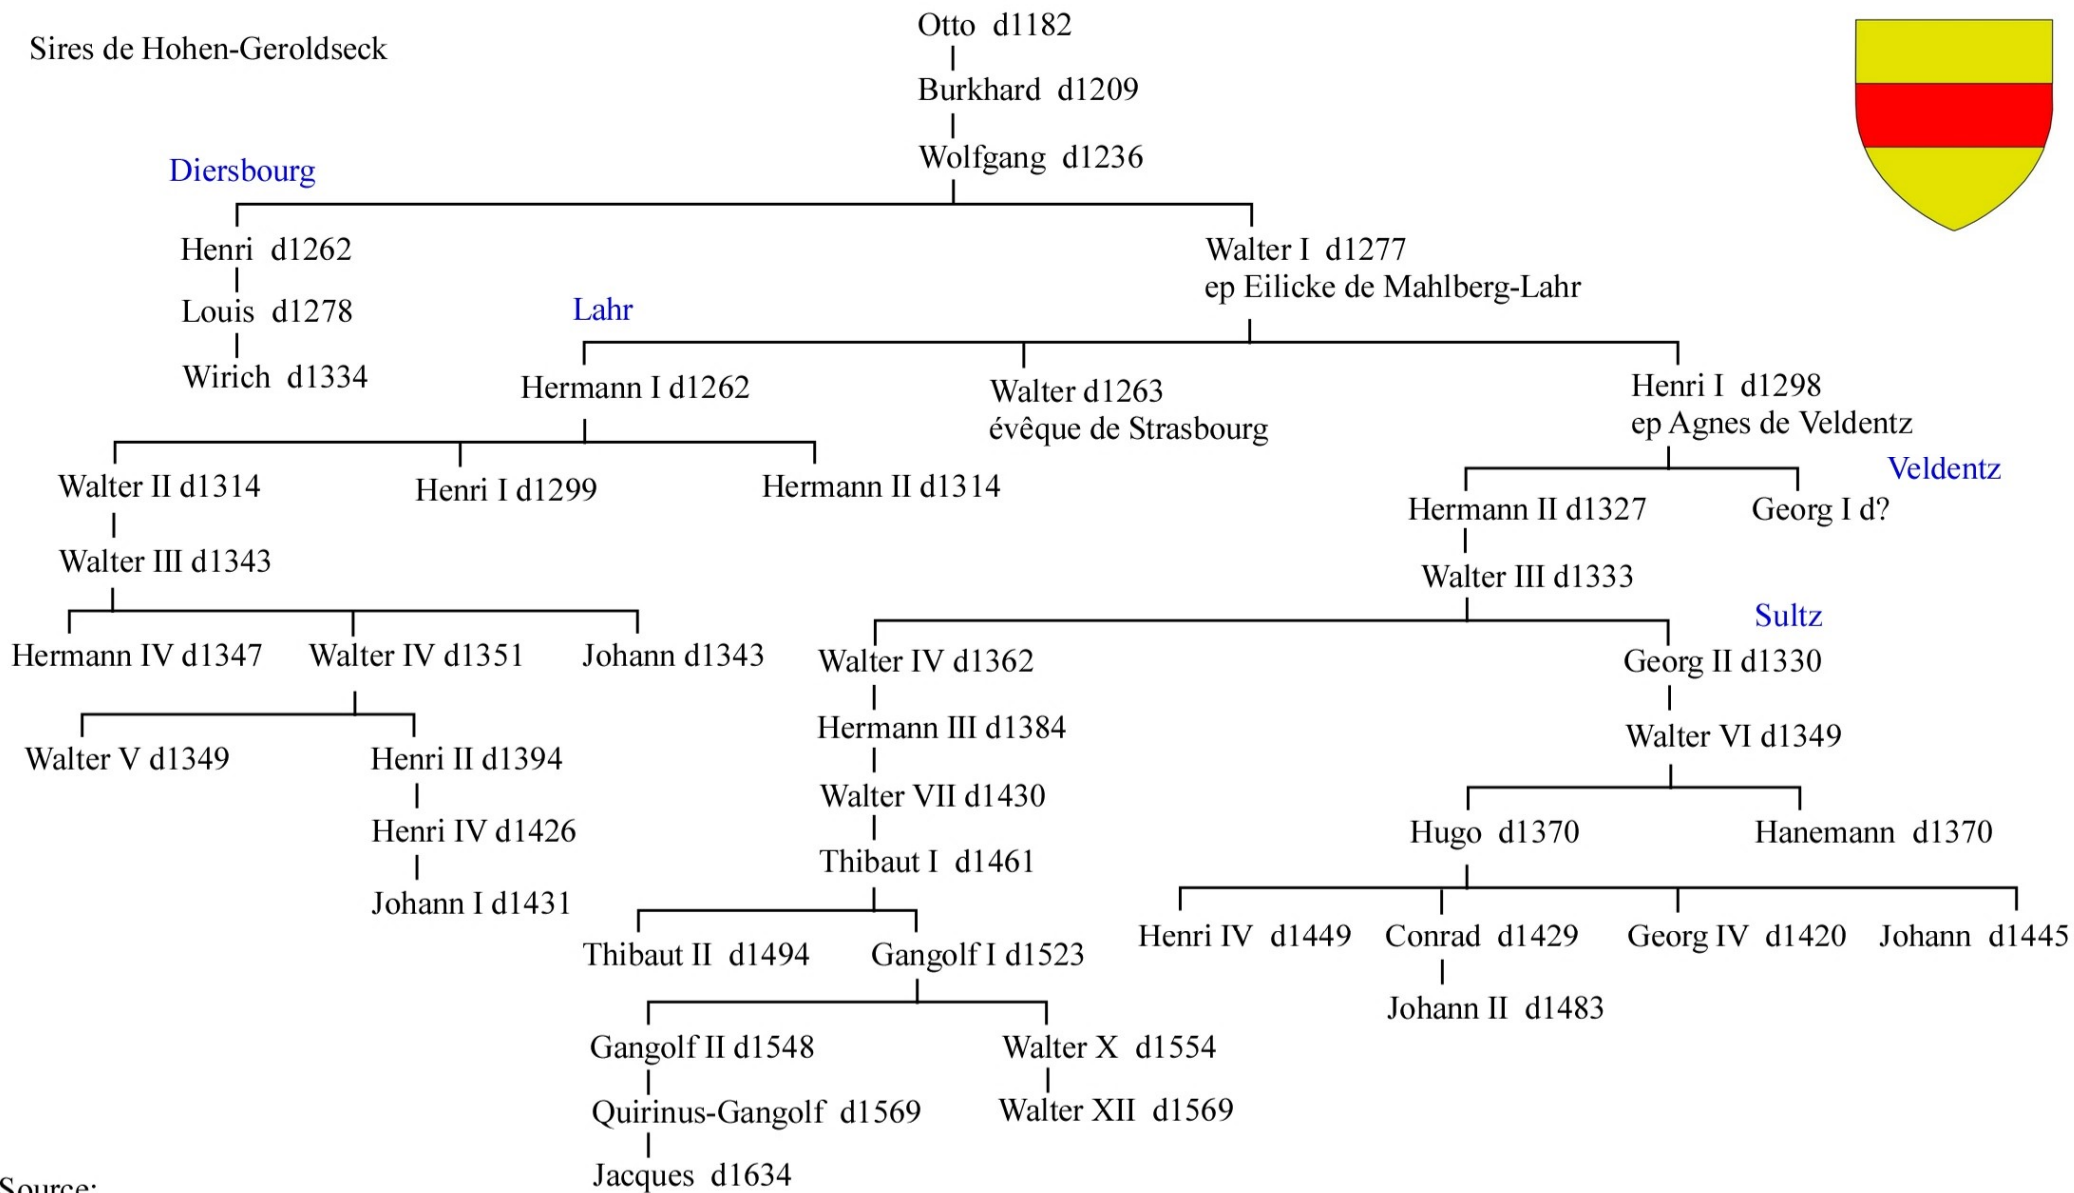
Sires de Hohen-Geroldseck

Otto d1182
Burkhard d1209
Wolfgang d1236

Diersbourg
Henri d1262
Louis d1278
Wirich d1334

Walter I d1277
ep Eilicke de Mahlberg-Lahr

Lahr
Hermann I d1262

Walter d1263
évêque de Strasbourg

Henri I d1298
ep Agnes de Veldentz

Walter II d1314
Walter III d1343

Henri I d1299

Hermann II d1314

Veldentz
Hermann II d1327
Georg I d?
Walter III d1333

Hermann IV d1347
Walter IV d1351
Johann d1343

Walter V d1349
Henri II d1394
Henri IV d1426
Johann I d1431

Walter IV d1362
Hermann III d1384
Walter VII d1430
Thibaut I d1461

Sultz
Georg II d1330
Walter VI d1349

Hugo d1370
Hanemann d1370

Henri IV d1449
Conrad d1429
Johann II d1483
Georg IV d1420
Johann d1445

Thibaut II d1494
Gangolf I d1523

Gangolf II d1548
Quirinus-Gangolf d1569
Jacques d1634

Walter X d1554
Walter XII d1569

Source: